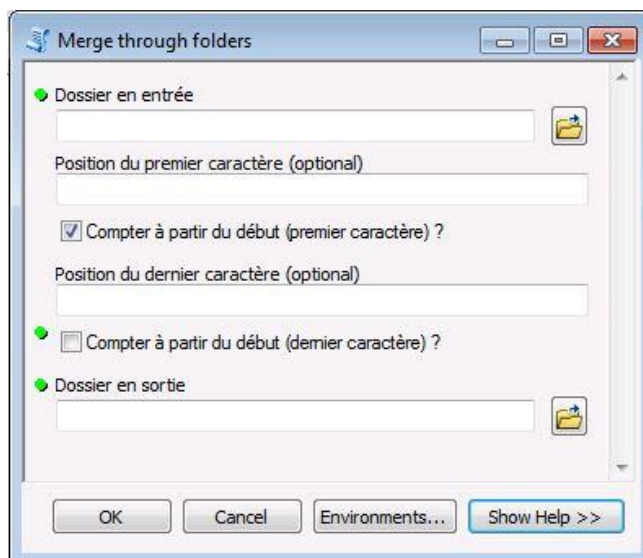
Merge through folders

Dossier en entrée

Position du premier caractère (optional)

Compter à partir du début (premier caractère) ?

Position du dernier caractère (optional)

Compter à partir du début (dernier caractère) ?

Dossier en sortie

OK Cancel Environments... Show Help >>